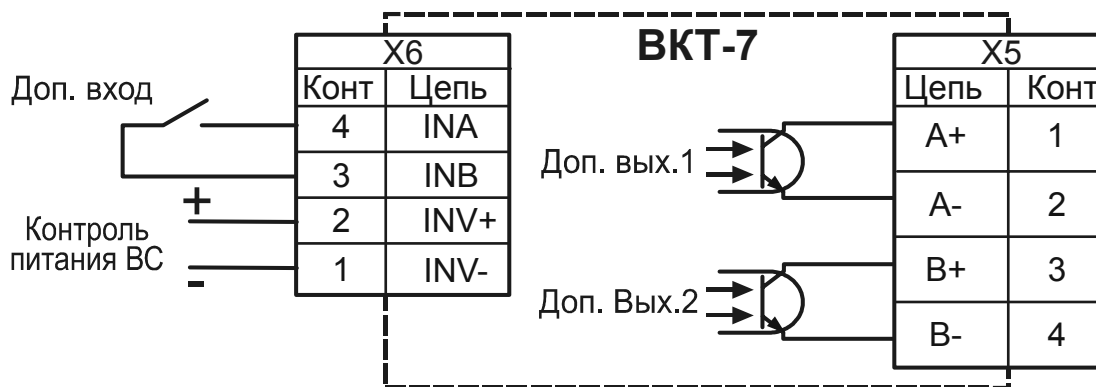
ВКТ-7

Доп. вход

Контроль питания ВС

+

-

X6

| Конт | Цепь |
|---|---|
| 4 | INA |
| 3 | INB |
| 2 | INV+ |
| 1 | INV- |

Доп. вых.1

Доп. Вых.2

X5

| Цепь | Конт |
|---|---|
| A+ | 1 |
| A- | 2 |
| B+ | 3 |
| B- | 4 |